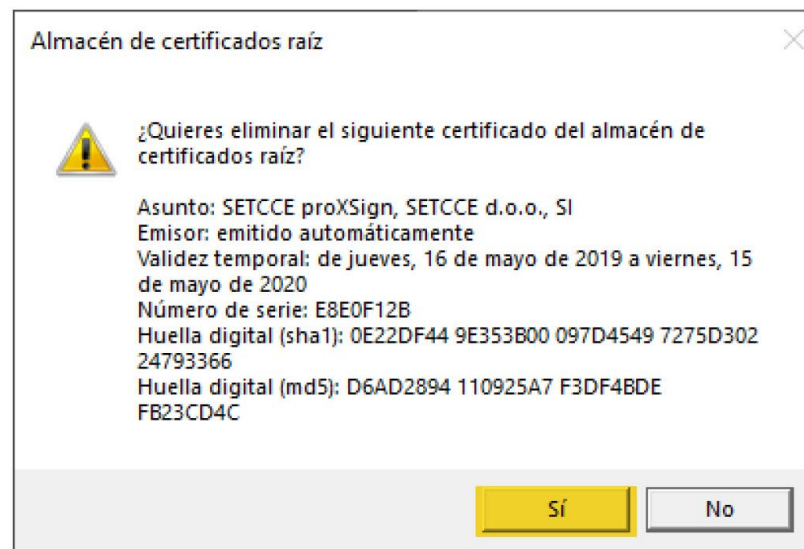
Almacén de certificados raíz

¿Quieres eliminar el siguiente certificado del almacén de certificados raíz?

Asunto: SETCCE proXSign, SETCCE d.o.o., SI
Emisor: emitido automáticamente
Validez temporal: de jueves, 16 de mayo de 2019 a viernes, 15 de mayo de 2020
Número de serie: E8E0F12B
Huella digital (sha1): 0E22DF44 9E353B00 097D4549 7275D302 24793366
Huella digital (md5): D6AD2894 110925A7 F3DF4BDE FB23CD4C

Sí

No